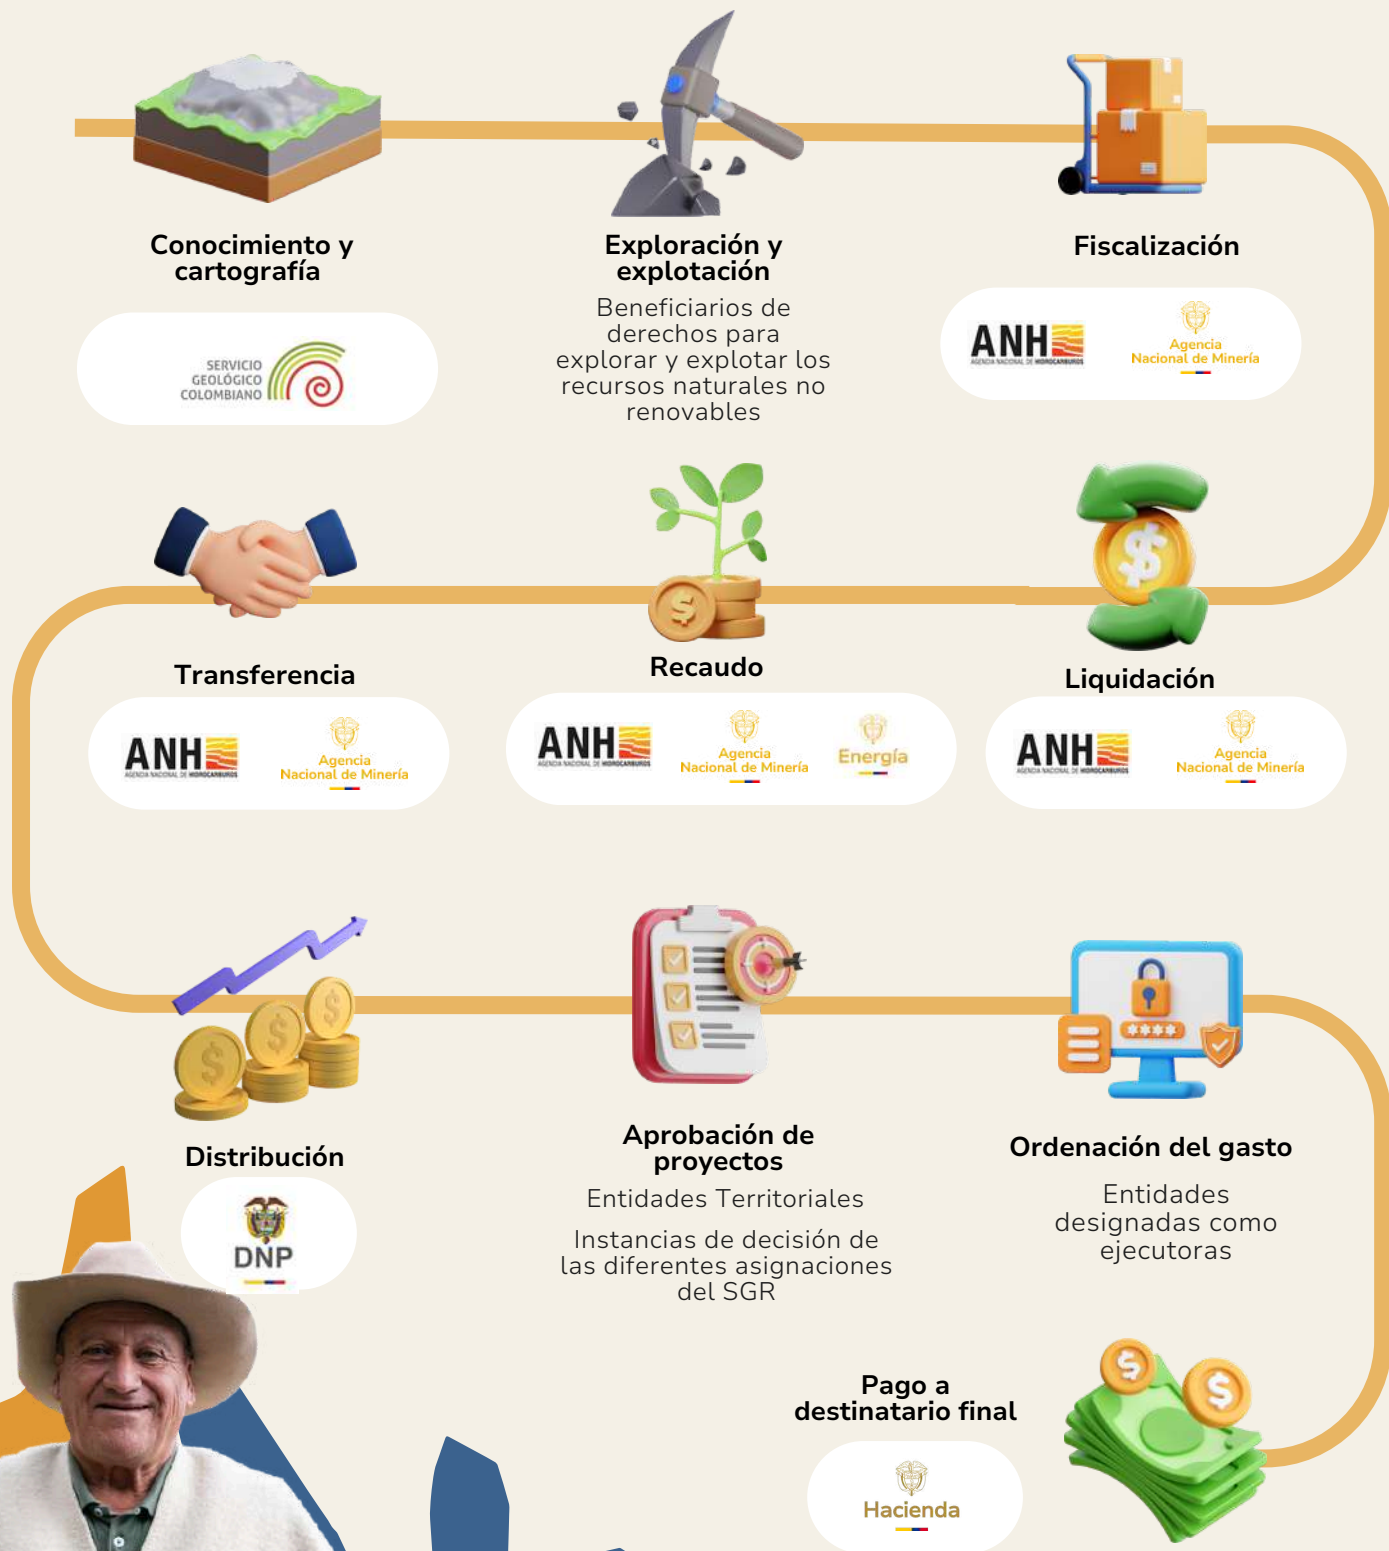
Conocimiento y cartografía

SERVICIO GEOLÓGICO COLOMBIANO

Exploración y explotación

Beneficiarios de derechos para explorar y explotar los recursos naturales no renovables

Fiscalización

ANH AGENCIA NACIONAL DE HIDROCARBUROS

Agencia Nacional de Minería

Transferencia

ANH AGENCIA NACIONAL DE HIDROCARBUROS

Agencia Nacional de Minería

Recaudo

ANH AGENCIA NACIONAL DE HIDROCARBUROS

Agencia Nacional de Minería

Energía

Liquidación

ANH AGENCIA NACIONAL DE HIDROCARBUROS

Agencia Nacional de Minería

Distribución

DNP

Aprobación de proyectos

Entidades Territoriales

Instancias de decisión de las diferentes asignaciones del SGR

Ordenación del gasto

Entidades designadas como ejecutoras

Pago a destinatario final

Hacienda